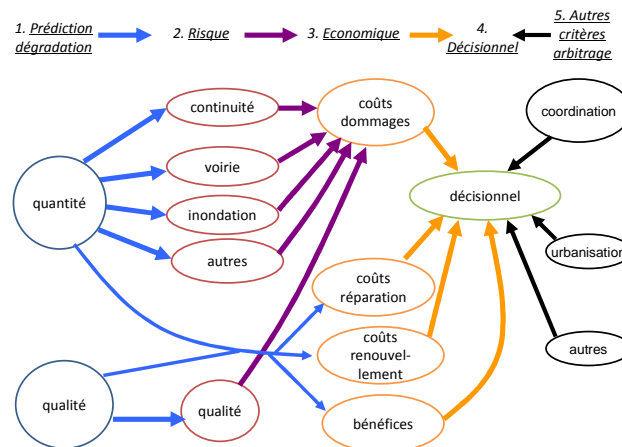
1. Prédiction dégradation

2. Risque

3. Economique

4. Décisionnel

5. Autres critères arbitrage

continuité

coûts dommages

coordination

voirie

quantité

inondation

décisionnel

autres

urbanisation

coûts réparation

coûts renouvellement

autres

qualité

qualité

bénéfices